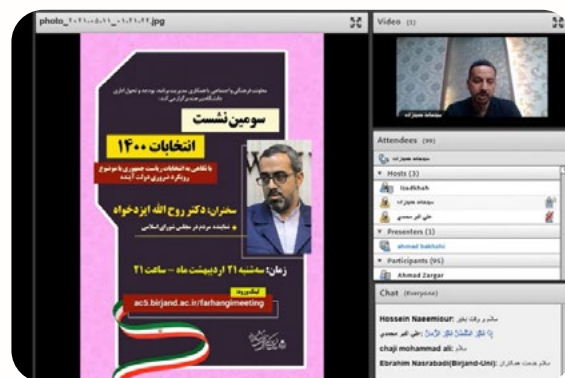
photo_۲۰۲۱-۰۵-۱۱_۰۱.۲۱.۲۲.jpg

معاونت فرهنگی و اجتماعی با همکاری مدیریت امور دانشجویان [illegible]

سومین نشست

انتخابات ۱۴۰۰

با نگاهی به انتخابات ریاست جمهوری با موضوع رویکرد اسیری دولت آینده

سخنران: دکتر روح الله ایزدخواه

نماینده مردم در مجلس شورای اسلامی

زمان: سه‌شنبه ۲۱ اردیبهشت ماه - ساعت ۲۱

لینک ورود

ac5.birjand.ac.ir/farhangimeeting

Video (1)

سجاد عموزاده

Attendees (99)

سجاد عموزاده

Hosts (3)

Izadkhah

سجاد عموزاده

علی اکبر محمدی

Presenters (1)

ahmad bakhshi

Participants (95)

Ahmad Zargar

Chat (Everyone)

Hossein Naeemiour: سلام و وقت بخیر

علی اکبر محمدی: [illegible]

chaji mohammad ali: سلام

Ebrahim Nasrabadi(Birjand-Uni): سلام خدمت همکاران